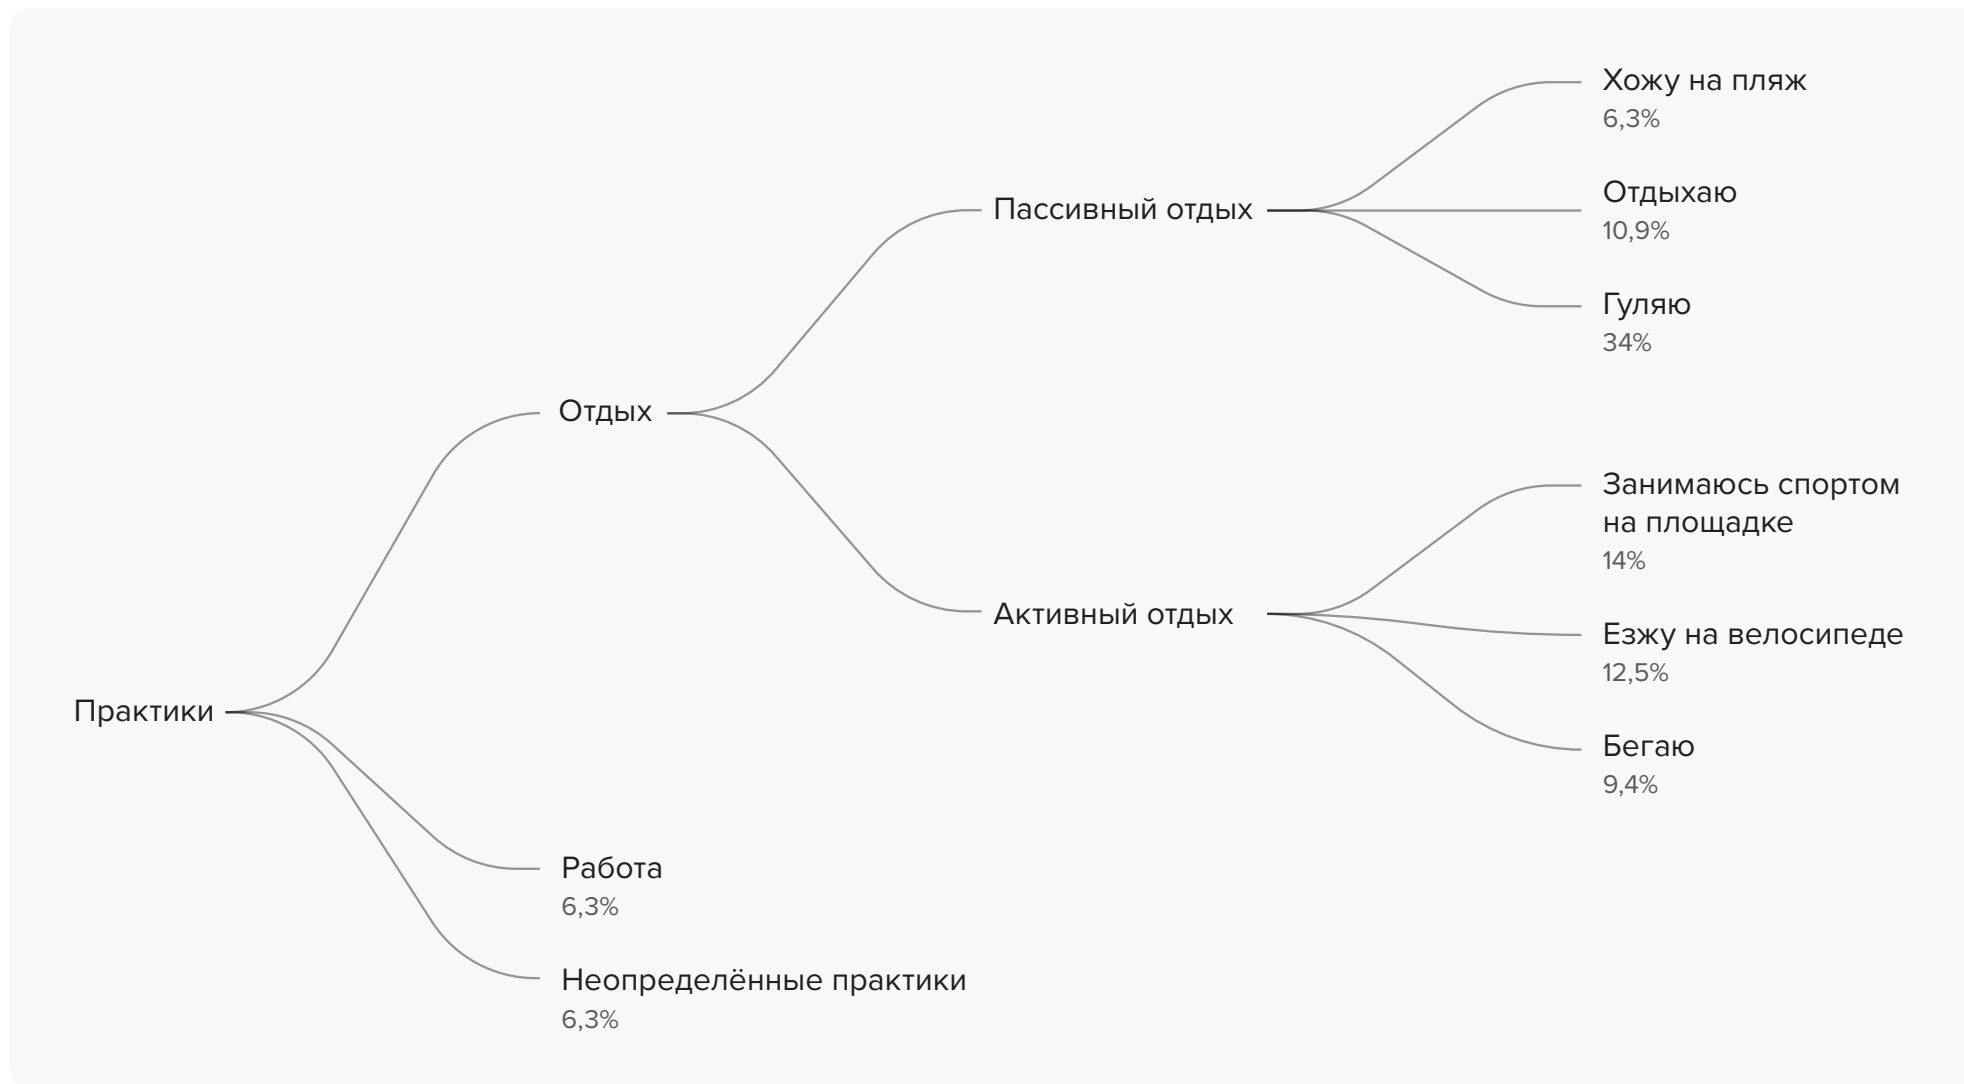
Практики

Отдых

Пассивный отдых

Хожу на пляж
6,3%

Отдыхаю
10,9%

Гуляю
34%

Активный отдых

Занимаюсь спортом на площадке
14%

Езжу на велосипеде
12,5%

Бегаю
9,4%

Работа
6,3%

Неопределённые практики
6,3%